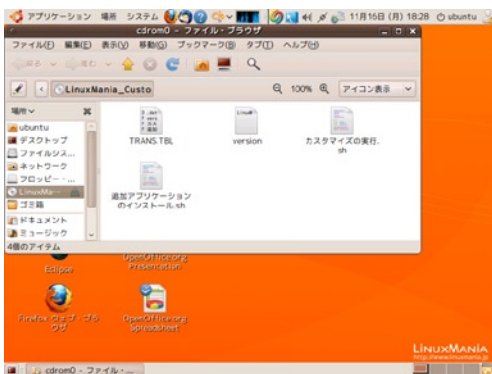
アプリケーション 場所 システム 11月16日 (月) 18:28 ubuntu

cdrom0 - ファイル・ブラウザ

ファイル(F) 編集(E) 表示(V) 移動(G) ブックマーク(B) タブ(T) ヘルプ(H)

戻る 進む

LinuxMania_Custo

100% アイコン表示

場所

ubuntu
デスクトップ
ファイルシス...
ネットワーク
フロッピー...
LinuxMa...
ゴミ箱
ドキュメント
ミュージック

TRANS.TBL

version

カスタマイズの実行.sh

追加アプリケーションのインストール.sh

4個のアイテム

Eclipse

OpenOffice.org Presentation

Firefox ウェブ・ブラウザ

OpenOffice.org Spreadsheet

LinuxMania
http://www.linuxmania.jp

cdrom0 - ファイル・...